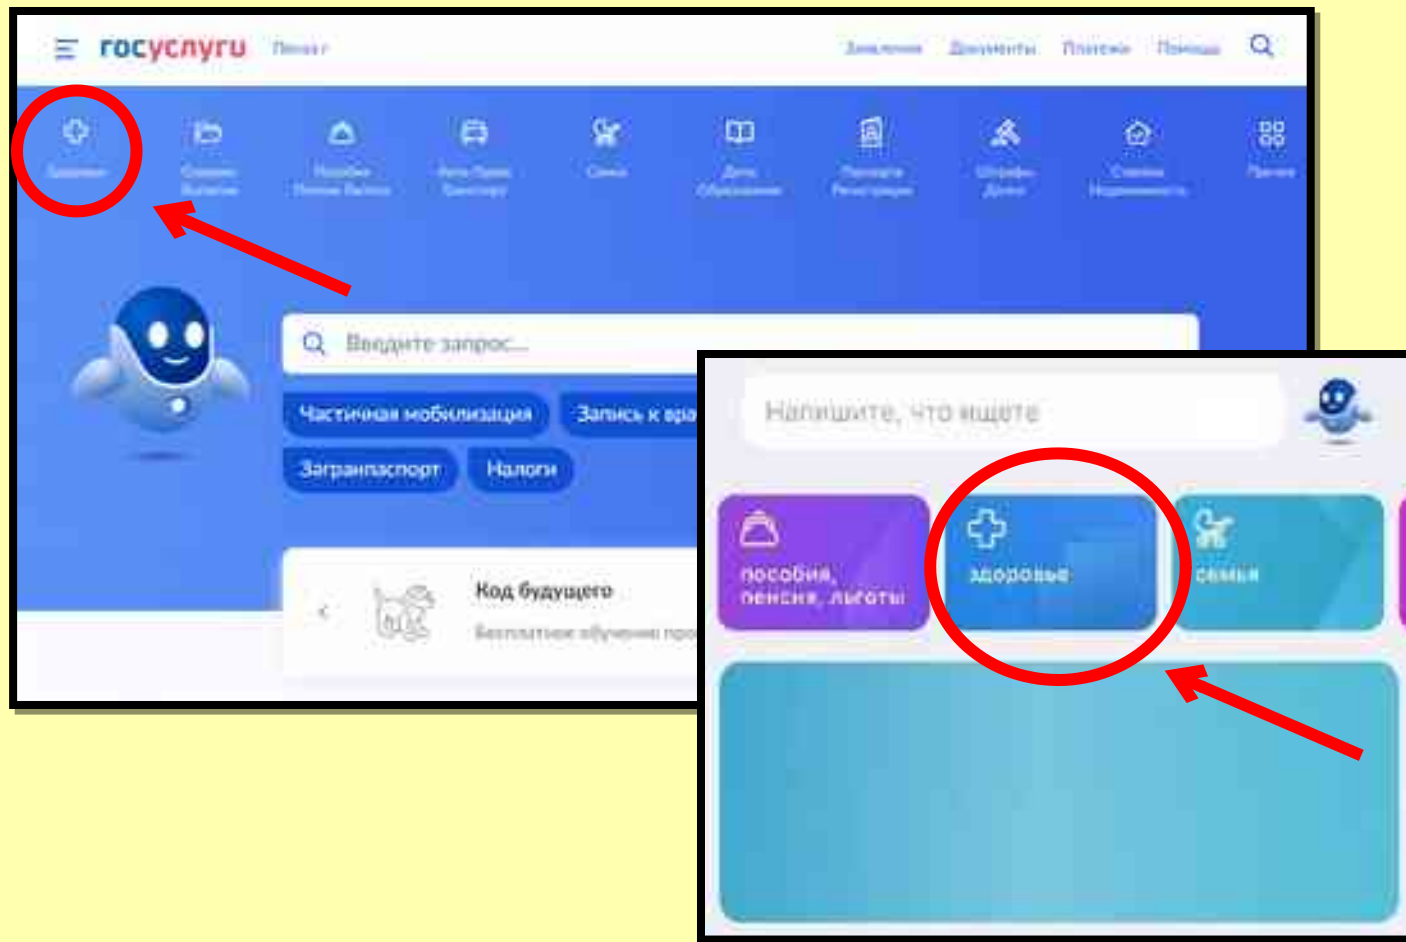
госуслуги Пенза г

Заявления Документы Платежи Помощь

Здоровье

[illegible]

Пособия Пенсии Льготы

Авто Права Транспорт

Семья

Дети Образование

Паспорта Регистрация

Штрафы Долги

Справки Недвижимость

Прочее

Введите запрос...

Частичная мобилизация

Запись к вра

Загранпаспорт

Налоги

Код будущего

Бесплатное обучение про

Напишите, что ищете

пособия, пенсия, льготы

здоровье

семья